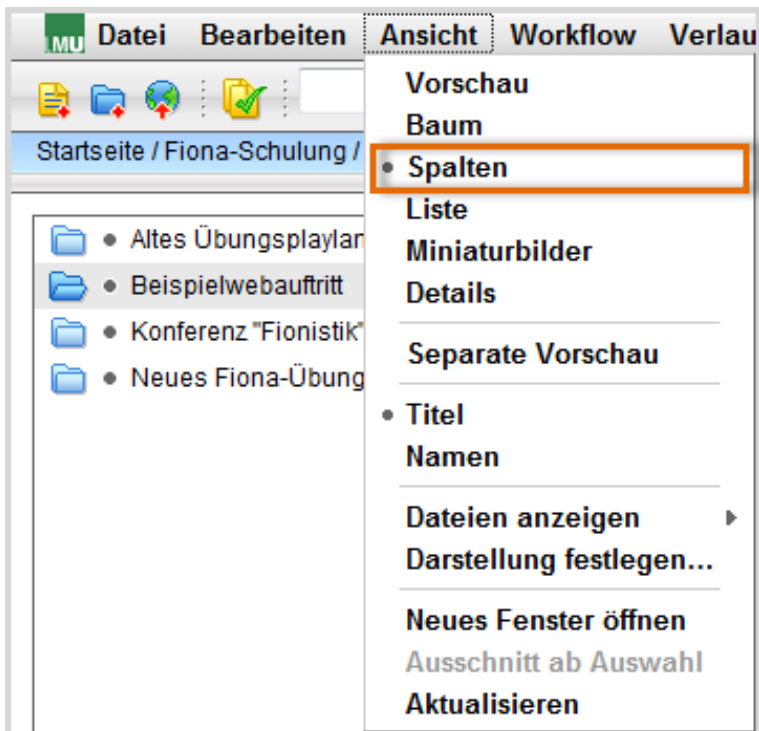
LMU Datei Bearbeiten Ansicht Workflow Verlau

Startseite / Fiona-Schulung /

Altes Übungsplaylan
Beispielwebauftritt
Konferenz "Fionistik"
Neues Fiona-Übung

Vorschau
Baum
Spalten
Liste
Miniaturbilder
Details
Separate Vorschau
Titel
Namen
Dateien anzeigen
Darstellung festlegen...
Neues Fenster öffnen
Ausschnitt ab Auswahl
Aktualisieren